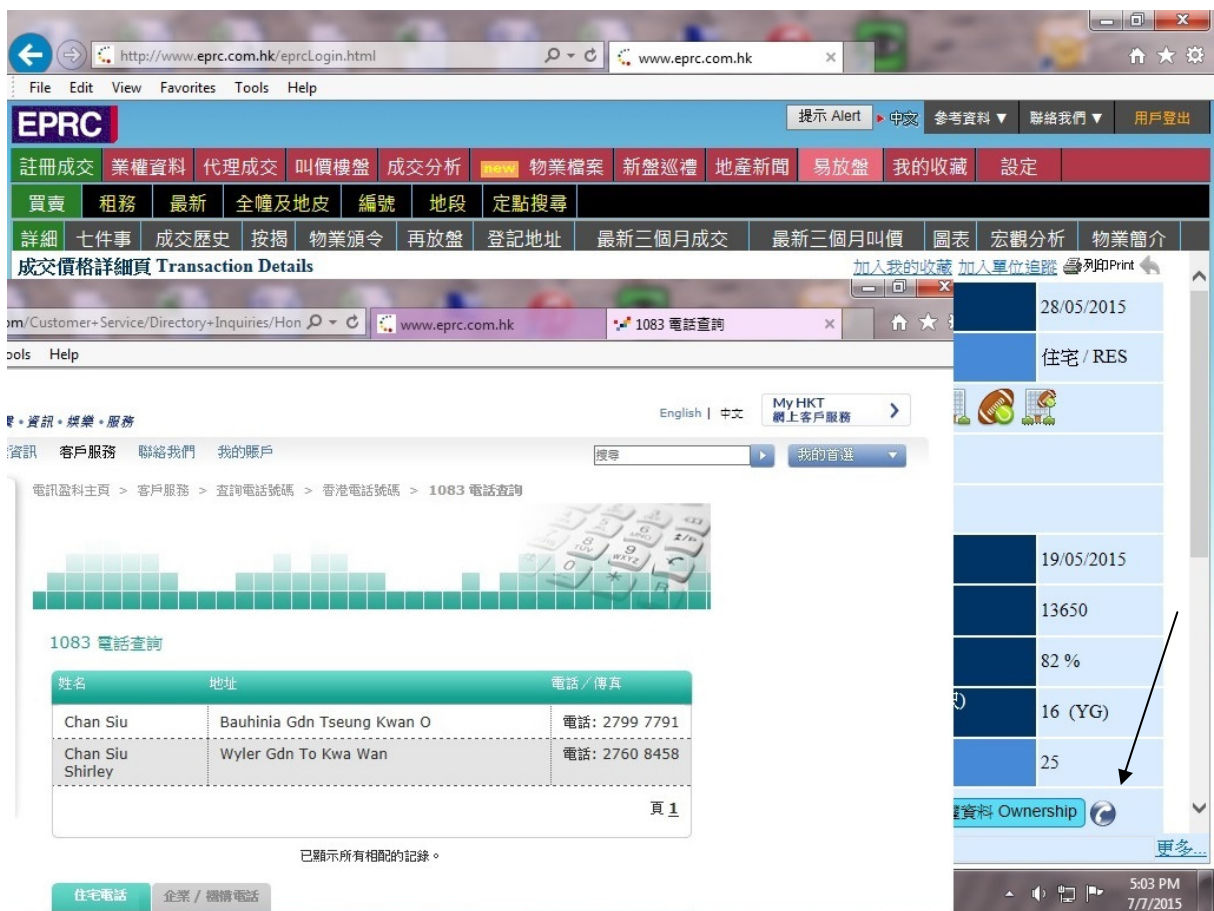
http://www.eprc.com.hk/eprcLogin.html
www.eprc.com.hk
File Edit View Favorites Tools Help
EPRC
提示 Alert 中文 參考資料 ▼ 聯絡我們 ▼ 用戶登出
註冊成交 業權資料 代理成交 叫價樓盤 成交分析 new 物業檔案 新盤巡禮 地產新聞 易放盤 我的收藏 設定
買賣 租務 最新 全幢及地皮 編號 地段 定點搜尋
詳細 七件事 成交歷史 按揭 物業頒令 再放盤 登記地址 最新三個月成交 最新三個月叫價 圖表 宏觀分析 物業簡介
成交價格詳細頁 Transaction Details
加入我的收藏 加入單位追蹤 列印Print

om/Customer+Service/Directory+Inquiries/Hon
www.eprc.com.hk
1083 電話查詢
ools Help
English | 中文
My HKT 網上客戶服務
訊・娛樂・服務
資訊 客戶服務 聯絡我們 我的賬戶
搜尋
我的首選
電訊盈科主頁 > 客戶服務 > 查詢電話號碼 > 香港電話號碼 > 1083 電話查詢
1083 電話查詢

| 姓名 | 地址 | 電話 / 傳真 |
|---|---|---|
| Chan Siu | Bauhinia Gdn Tseung Kwan O | 電話: 2799 7791 |
| Chan Siu Shirley | Wyler Gdn To Kwa Wan | 電話: 2760 8458 |

頁 1
已顯示所有相配的記錄。
住宅電話 企業 / 機構電話

28/05/2015
住宅 / RES
19/05/2015
13650
82 %
16 (YG)
25
權資料 Ownership
更多...
5:03 PM
7/7/2015